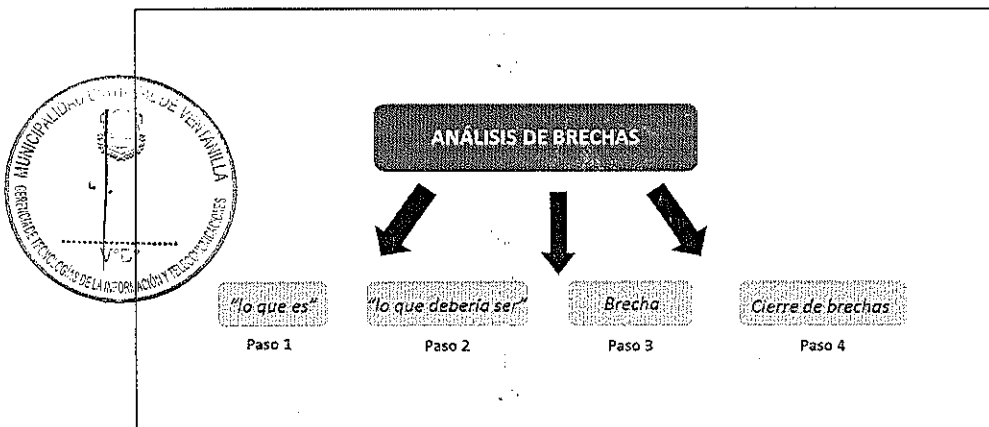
MUNICIPALIDAD DISTRITAL DE VENTANILLA
GERENCIA DE TECNOLOGÍAS DE LA INFORMACIÓN Y TELECOMUNICACIONES
V°B°

ANÁLISIS DE BRECHAS

"lo que es"
Paso 1

"lo que debería ser"
Paso 2

Brecha
Paso 3

Cierre de brechas
Paso 4